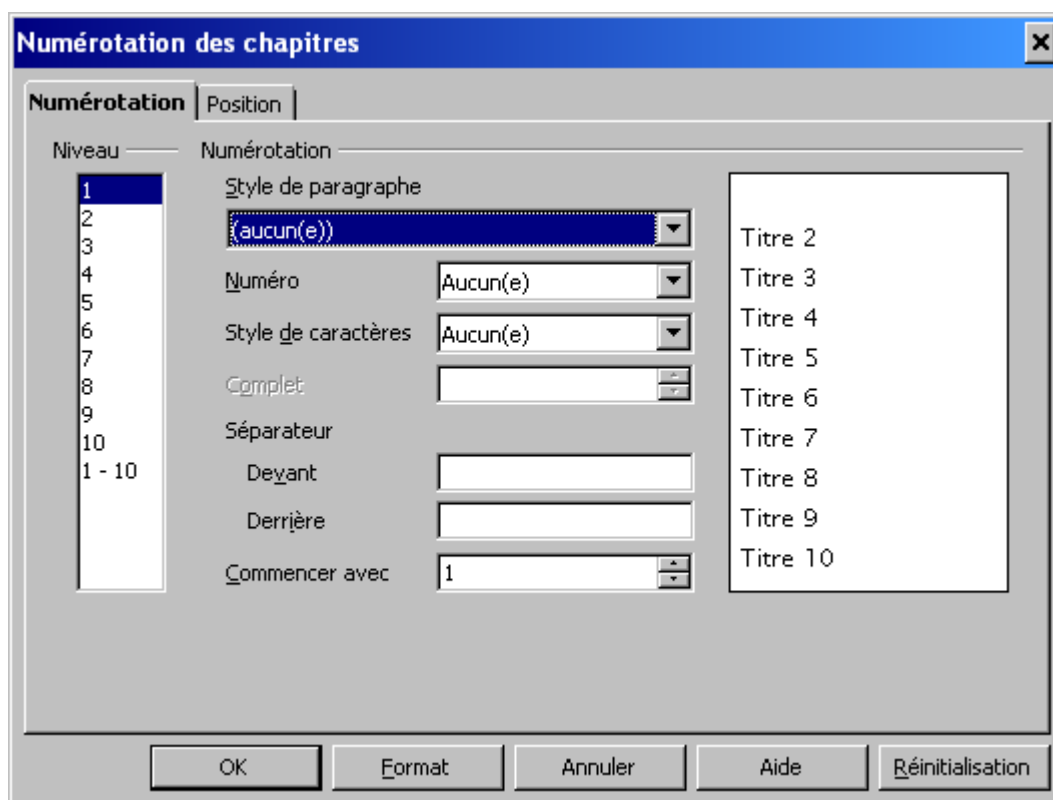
Numérotation des chapitres

Numérotation | Position

Niveau
1
2
3
4
5
6
7
8
9
10
1 - 10

Numérotation

Style de paragraphe
(aucun(e))

Numéro
Aucun(e)

Style de caractères
Aucun(e)

Complet

Séparateur

Devant

Derrière

Commencer avec
1

Titre 2
Titre 3
Titre 4
Titre 5
Titre 6
Titre 7
Titre 8
Titre 9
Titre 10

OK
Format
Annuler
Aide
Réinitialisation